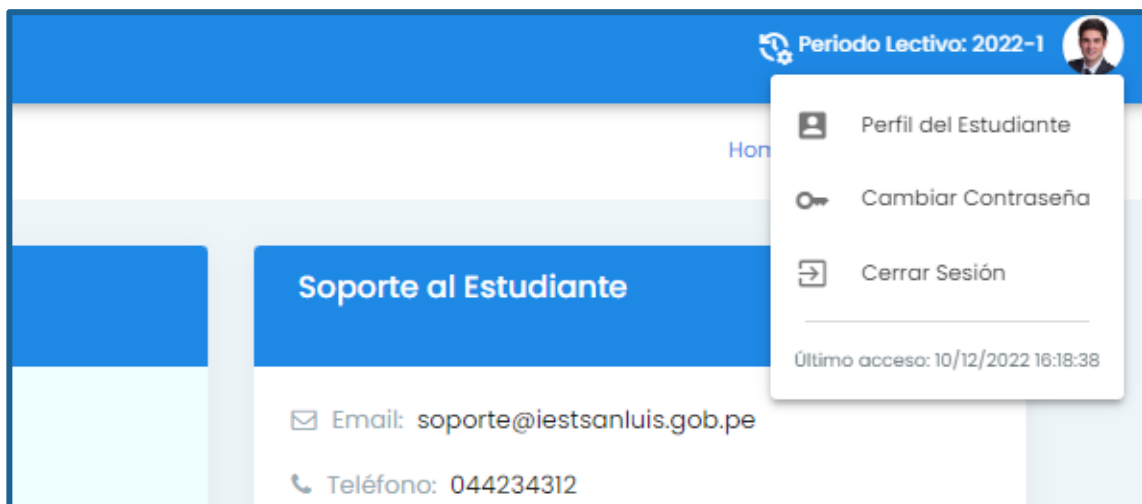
Periodo Lectivo: 2022-1

Hom

Perfil del Estudiante

Cambiar Contraseña

Cerrar Sesión

Último acceso: 10/12/2022 16:18:38

Soporte al Estudiante

Email: soporte@iestsanluis.gob.pe

Teléfono: 044234312